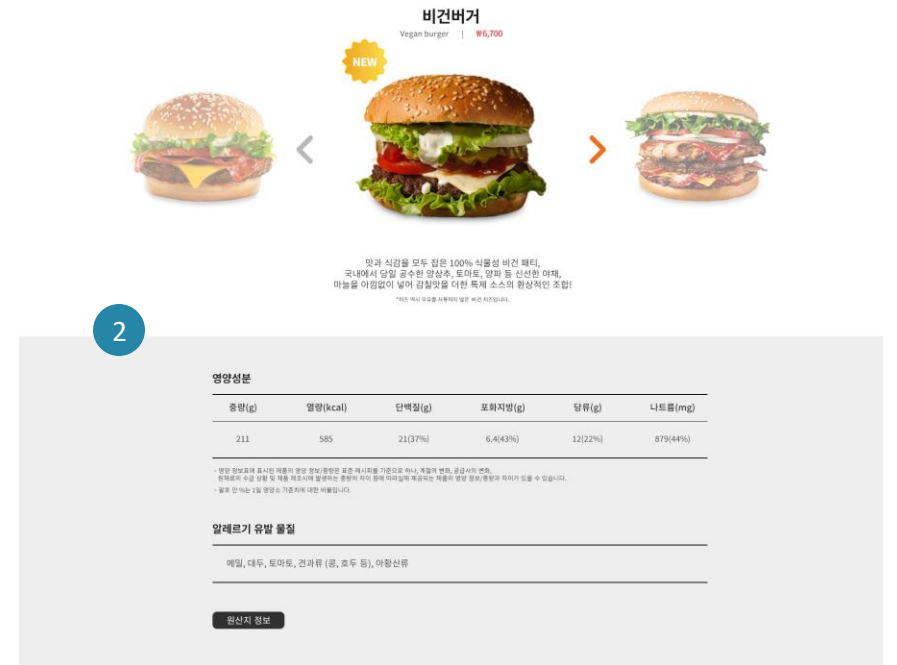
비건버거

Vegan burger | ₩6,700

NEW

맛과 식감을 모두 잡은 100% 식물성 비건 패티,
국내에서 당일 공수한 양상추, 토마토, 양파 등 신선한 야채,
마늘을 아낌없이 넣어 감칠맛을 더한 특제 소스의 환상적인 조합!

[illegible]

2

영양성분

| 중량(g) | 열량(kcal) | 단백질(g) | 포화지방(g) | 당류(g) | 나트륨(mg) |
|---|---|---|---|---|---|
| 211 | 585 | 21(37%) | 6.4(43%) | 12(22%) | 879(44%) |

- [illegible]
- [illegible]

알레르기 유발 물질

메밀, 대두, 토마토, 견과류 (잣, 호두 등), 아황산류

원산지 정보